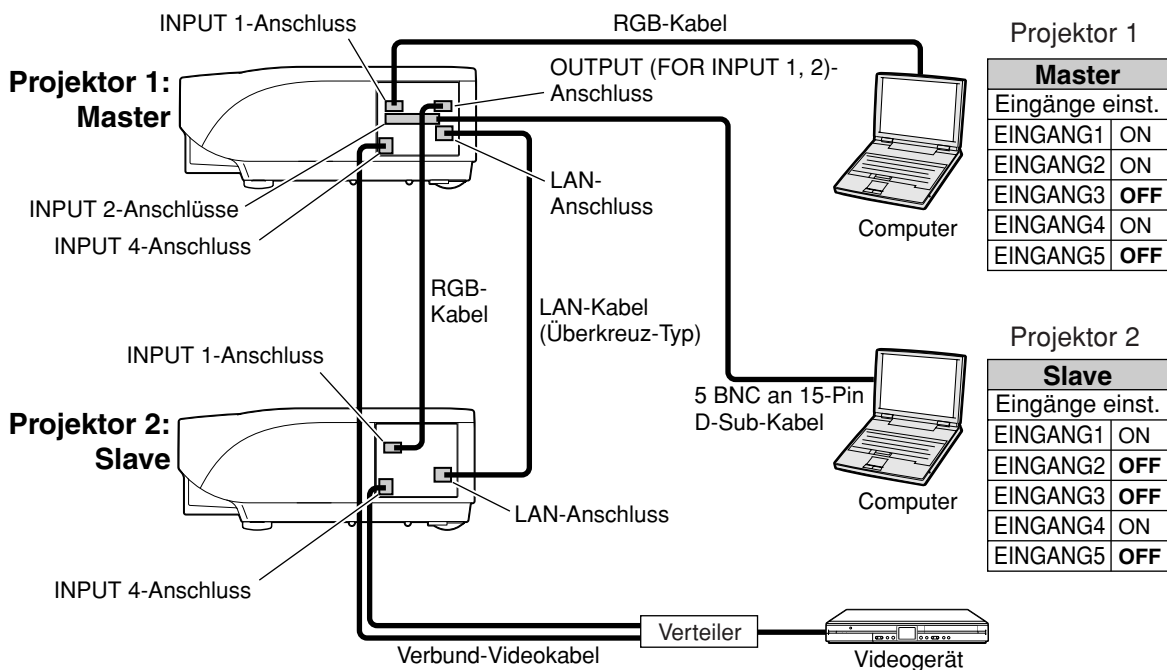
INPUT 1-Anschluss

RGB-Kabel

Projektor 1

**Projektor 1: Master**

OUTPUT (FOR INPUT 1, 2)-Anschluss

INPUT 2-Anschlüsse

INPUT 4-Anschluss

LAN-Anschluss

Computer

| **Master** | |
|---|---|
| Eingänge einst. | |
| EINGANG1 | ON |
| EINGANG2 | ON |
| EINGANG3 | **OFF** |
| EINGANG4 | ON |
| EINGANG5 | **OFF** |

RGB-Kabel

LAN-Kabel (Überkreuz-Typ)

Projektor 2

INPUT 1-Anschluss

5 BNC an 15-Pin D-Sub-Kabel

**Projektor 2: Slave**

LAN-Anschluss

Computer

| **Slave** | |
|---|---|
| Eingänge einst. | |
| EINGANG1 | ON |
| EINGANG2 | **OFF** |
| EINGANG3 | **OFF** |
| EINGANG4 | ON |
| EINGANG5 | **OFF** |

INPUT 4-Anschluss

Verteiler

Verbund-Videokabel

Videogerät